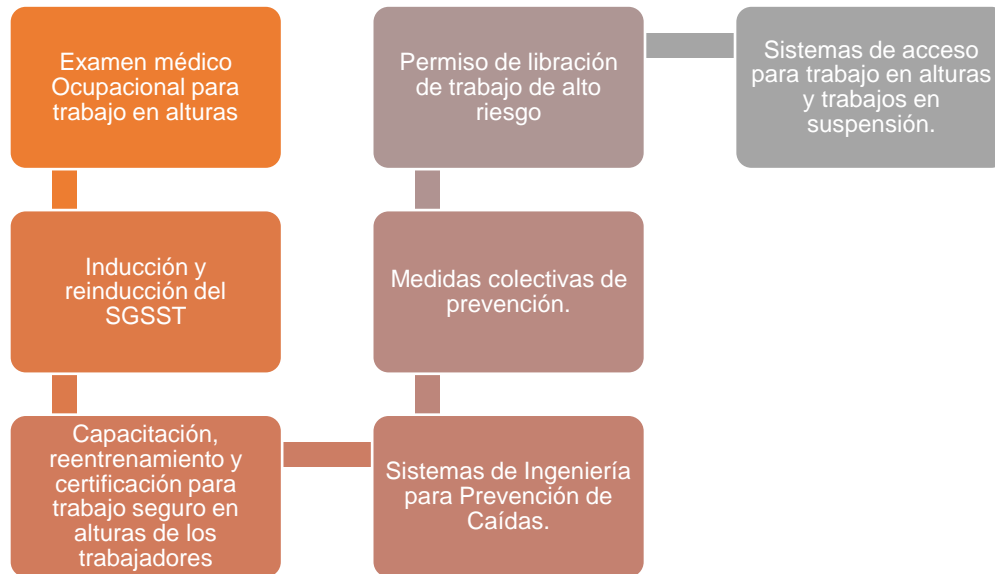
Examen médico Ocupacional para trabajo en alturas

Inducción y reinducción del SGSST

Capacitación, reentrenamiento y certificación para trabajo seguro en alturas de los trabajadores

Sistemas de Ingeniería para Prevención de Caídas.

Medidas colectivas de prevención.

Permiso de libración de trabajo de alto riesgo

Sistemas de acceso para trabajo en alturas y trabajos en suspensión.